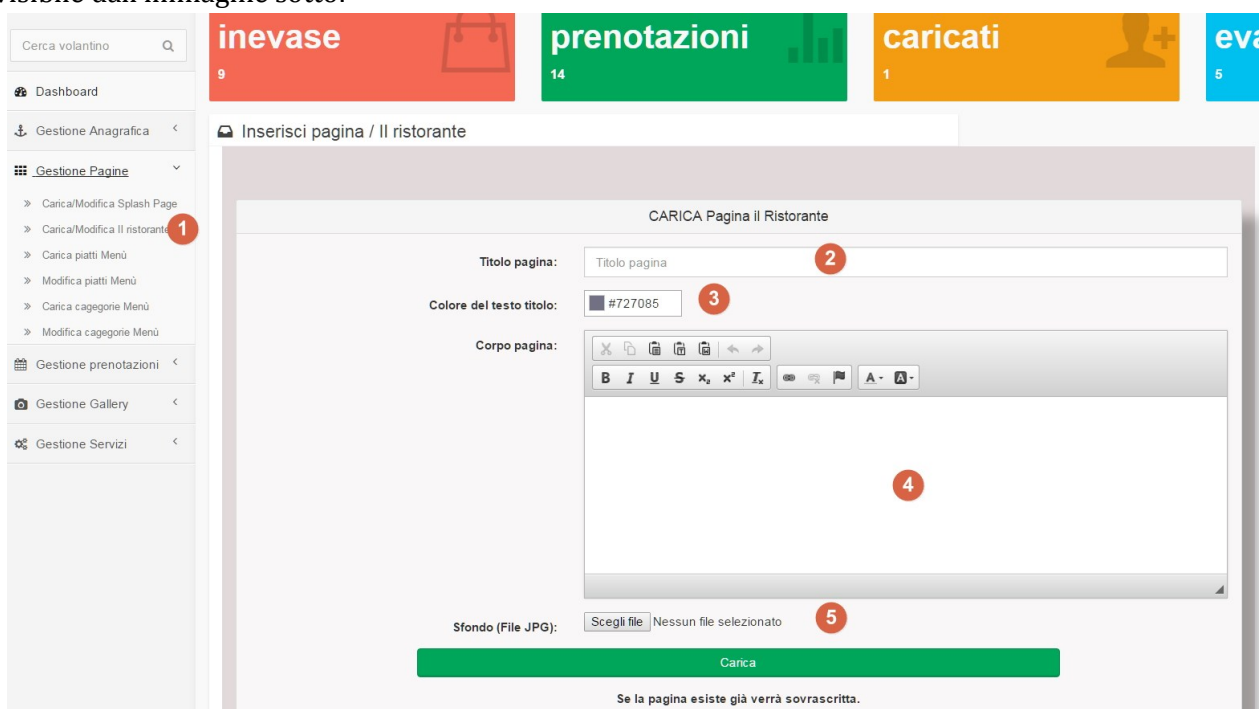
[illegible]isibile dall'immagine sotto.

Cerca volantino

Dashboard

Gestione Anagrafica

Gestione Pagine

» Carica/Modifica Splash Page

» Carica/Modifica Il ristorante

1

» Carica piatti Menù

» Modifica piatti Menù

» Carica cagegorie Menù

» Modifica cagegorie Menù

Gestione prenotazioni

Gestione Gallery

Gestione Servizi

inevase
9

prenotazioni
14

caricati
1

eva
5

Inserisci pagina / Il ristorante

CARICA Pagina il Ristorante

Titolo pagina: Titolo pagina 2

Colore del testo titolo: #727085 3

Corpo pagina:

B I U S $x_2$ $x^2$ $I_x$ A· A·

4

Sfondo (File JPG): Scegli file Nessun file selezionato 5

Carica

Se la pagina esiste già verrà sovrascritta.